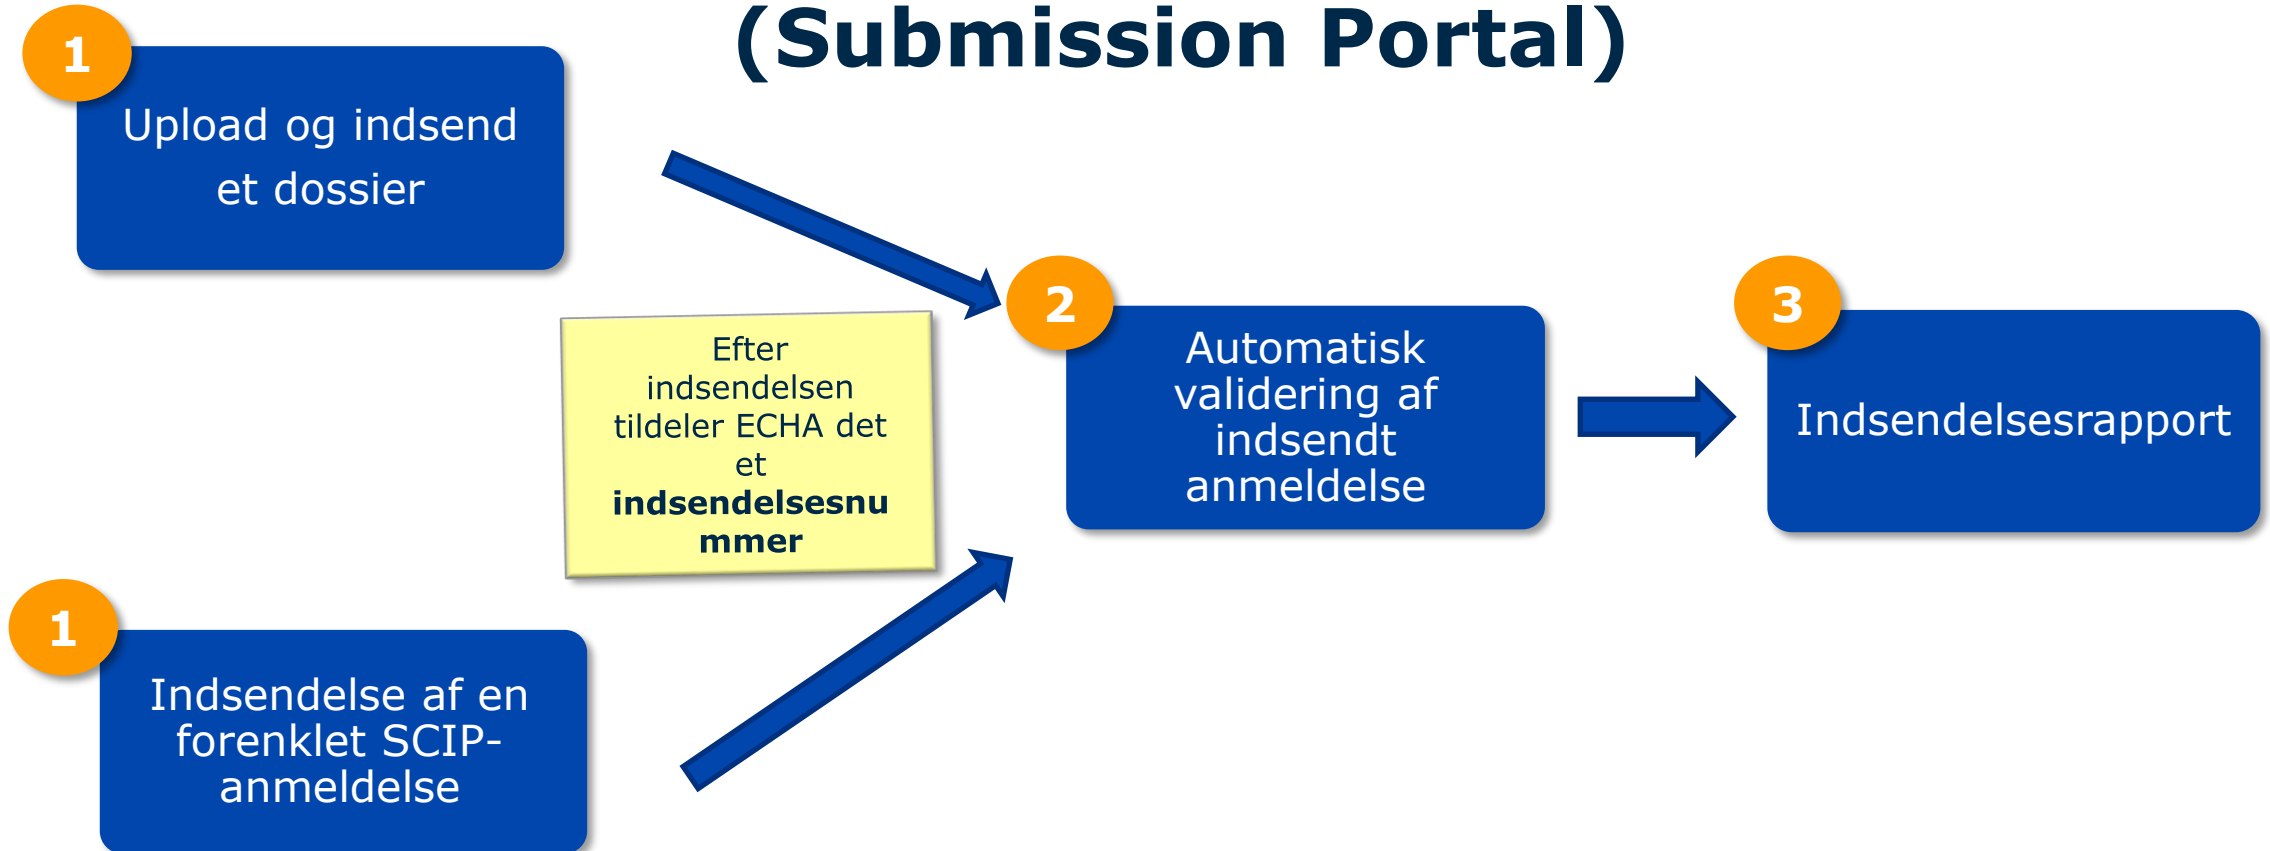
(Submission Portal)

1
Upload og indsend et dossier

Efter indsendelsen tildeler ECHA det et **indsendelsesnummer**

2
Automatisk validering af indsendt anmeldelse

3
Indsendelsesrapport

1
Indsendelse af en forenklet SCIP-anmeldelse